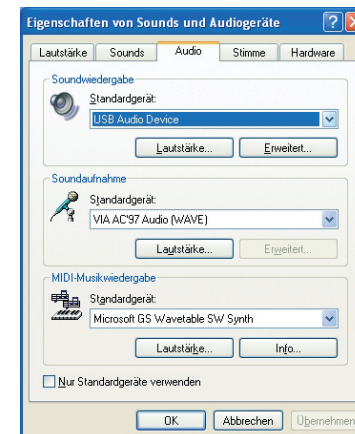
Eigenschaften von Sounds und Audiogeräte

Lautstärke | Sounds | Audio | Stimme | Hardware

Soundwiedergabe
Standardgerät:
USB Audio Device
Lautstärke... | Erweitert...

Soundaufnahme
Standardgerät:
VIA AC'97 Audio (WAVE)
Lautstärke... | Erweitert...

MIDI-Musikwiedergabe
Standardgerät:
Microsoft GS Wavetable SW Synth
Lautstärke... | Info...

Nur Standardgeräte verwenden

OK | Abbrechen | Übernehmen